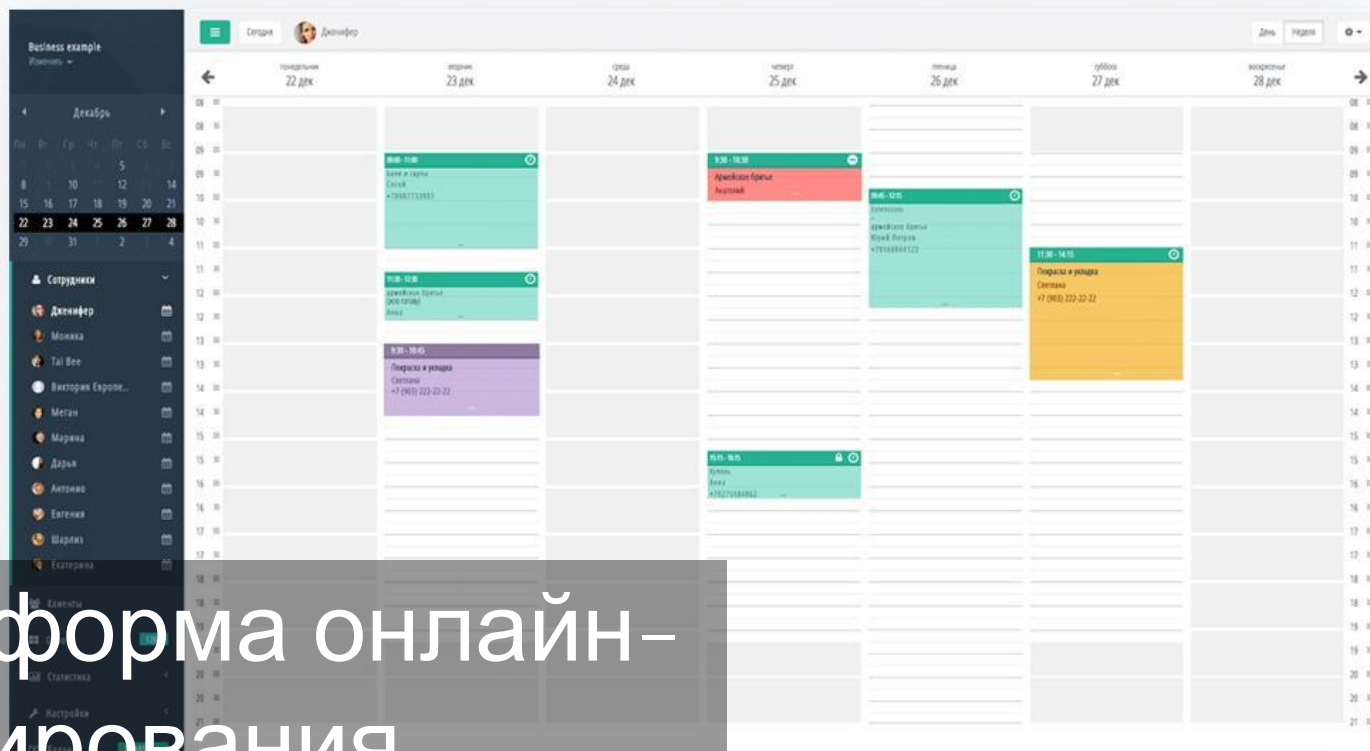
Business example
Изменить

Декабрь
Пн Вт Ср Чт Пт Сб Вс
5
8 10 12 14
15 16 17 18 19 20 21
22 23 24 25 26 27 28
29 31 2 4

Сотрудники
Дженифер
Моника
Tai Bee
Виктория Европе...
Меган
Марина
Дарья
Антонио
Евгения
Шарлиз
Екатерина
Клиенты
Статистика
Настройки

Сегодня Дженифер
День Неделя

понедельник 22 дек
вторник 23 дек
среда 24 дек
четверг 25 дек
пятница 26 дек
суббота 27 дек
воскресенье 28 дек

08:00 - 11:00
Баня и сауна
Сергей
+79687733993

11:00 - 12:30
армейское бритье (все трое)
Анна

9:30 - 10:45
Покраска и укладка
Светлана
+7 (903) 222-22-22

9:30 - 10:30
Армейское бритье
Анатолий

09:45 - 12:15
Армейское бритье
Юрий Петров
+79166844122

11:30 - 14:15
Покраска и укладка
Светлана
+7 (903) 222-22-22

15:15 - 16:15
Купель
Анна
+79275584862

форма онлайн-
ирования